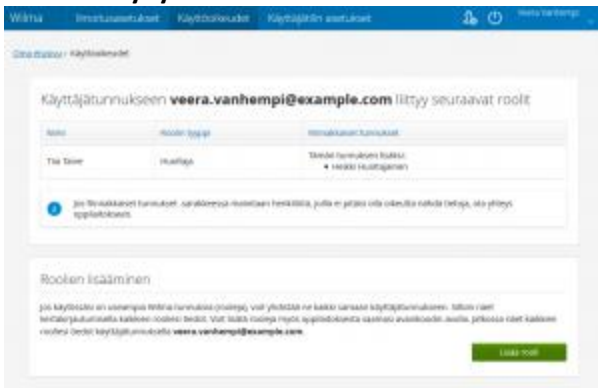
Wilma | Ilmoitusasetukset | Käyttöoikeudet | Käyttäjätilin asetukset | Veera Vanhempi

Oma etusivu › Käyttöoikeudet

Käyttäjätunnukseen **veera.vanhempi@example.com** liittyy seuraavat roolit

| Nimi | Roolin tyyppi | Itsenäiset tunnukset |
|---|---|---|
| Tia Taive | Huoltaja | Tämän tunnuksen lisäksi: • Heikki Huoltajainen |

Jos Itsenäiset tunnukset -sarakkeessa mainitaan henkilöitä, joilla ei pitäisi olla oikeutta nähdä tietoja, ota yhteys oppilaitokseesi.

Roolien lisääminen

Jos käytössäsi on useampia Wilma-tunnuksia (rooleja), voit yhdistää ne kaikki samaan käyttäjätunnukseen. Silloin näet kirjautumisen jälkeen kaikkien roolien tiedot. Voit lisätä rooleja myös oppilaitoksesta saamasi avainkoodin avulla, jolloin näet kaikkien roolien tiedot käyttäjätunnuksella **veera.vanhempi@example.com**.

Lisää rooli